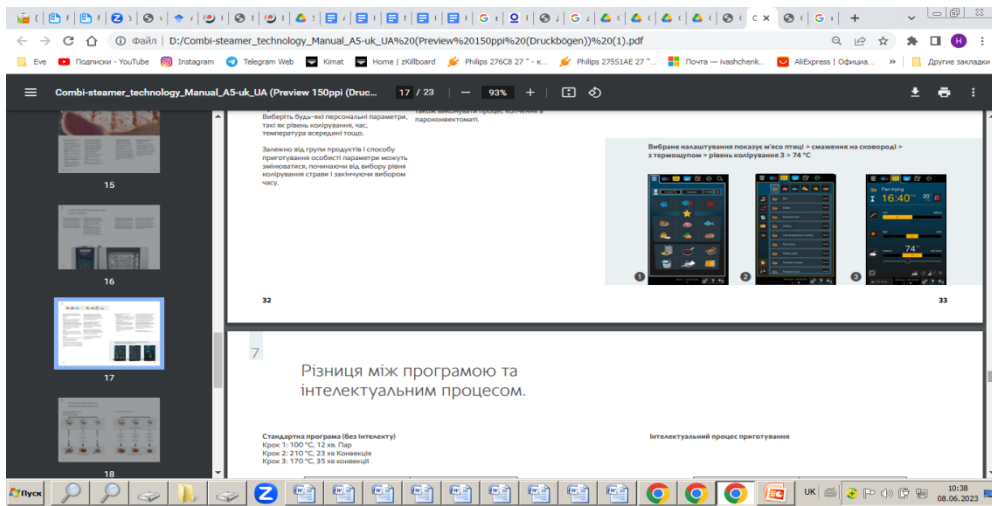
Файл | D:/Combi-steamer_technology_Manual_A5-uk_UA%20(Preview%20150ppi%20(Druckbögen))%20(1).pdf

Eve Подписки - YouTube Instagram Telegram Web Kimat Home | zKillboard Philips 276C8 27 " - к... Philips 275S1AE 27 "... Почта — ivashchenk... AliExpress | Официа... » Другие закладки

Combi-steamer_technology_Manual_A5-uk_UA (Preview 150ppi (Druc... 17 / 23 — 93% +

15

16

17

18

Виберіть будь-які персональні параметри, такі як рівень колірування, час, температура всередині тощо.

Залежно від групи продуктів і способу приготування особисті параметри можуть змінюватися, починаючи від вибору рівня колірування страви і закінчуючи вибором часу.

також закінчувати процес копчення в пароконвектоматі.

Вибрані налаштування показує м'ясо птиці > смаження на сковороді > з термощупом > рівень колірування 3 > 74 °C

1 2 3

16:40

74°

32

33

7

Різниця між програмою та інтелектуальним процесом.

Стандартна програма (без інтелекту)
Крок 1: 100 °C, 12 хв. Пар
Крок 2: 210 °C, 23 хв Конвекція
Крок 3: 170 °C, 35 хв конвекції

Інтелектуальний процес приготування

Пуск

UK 10:38 08.06.2023